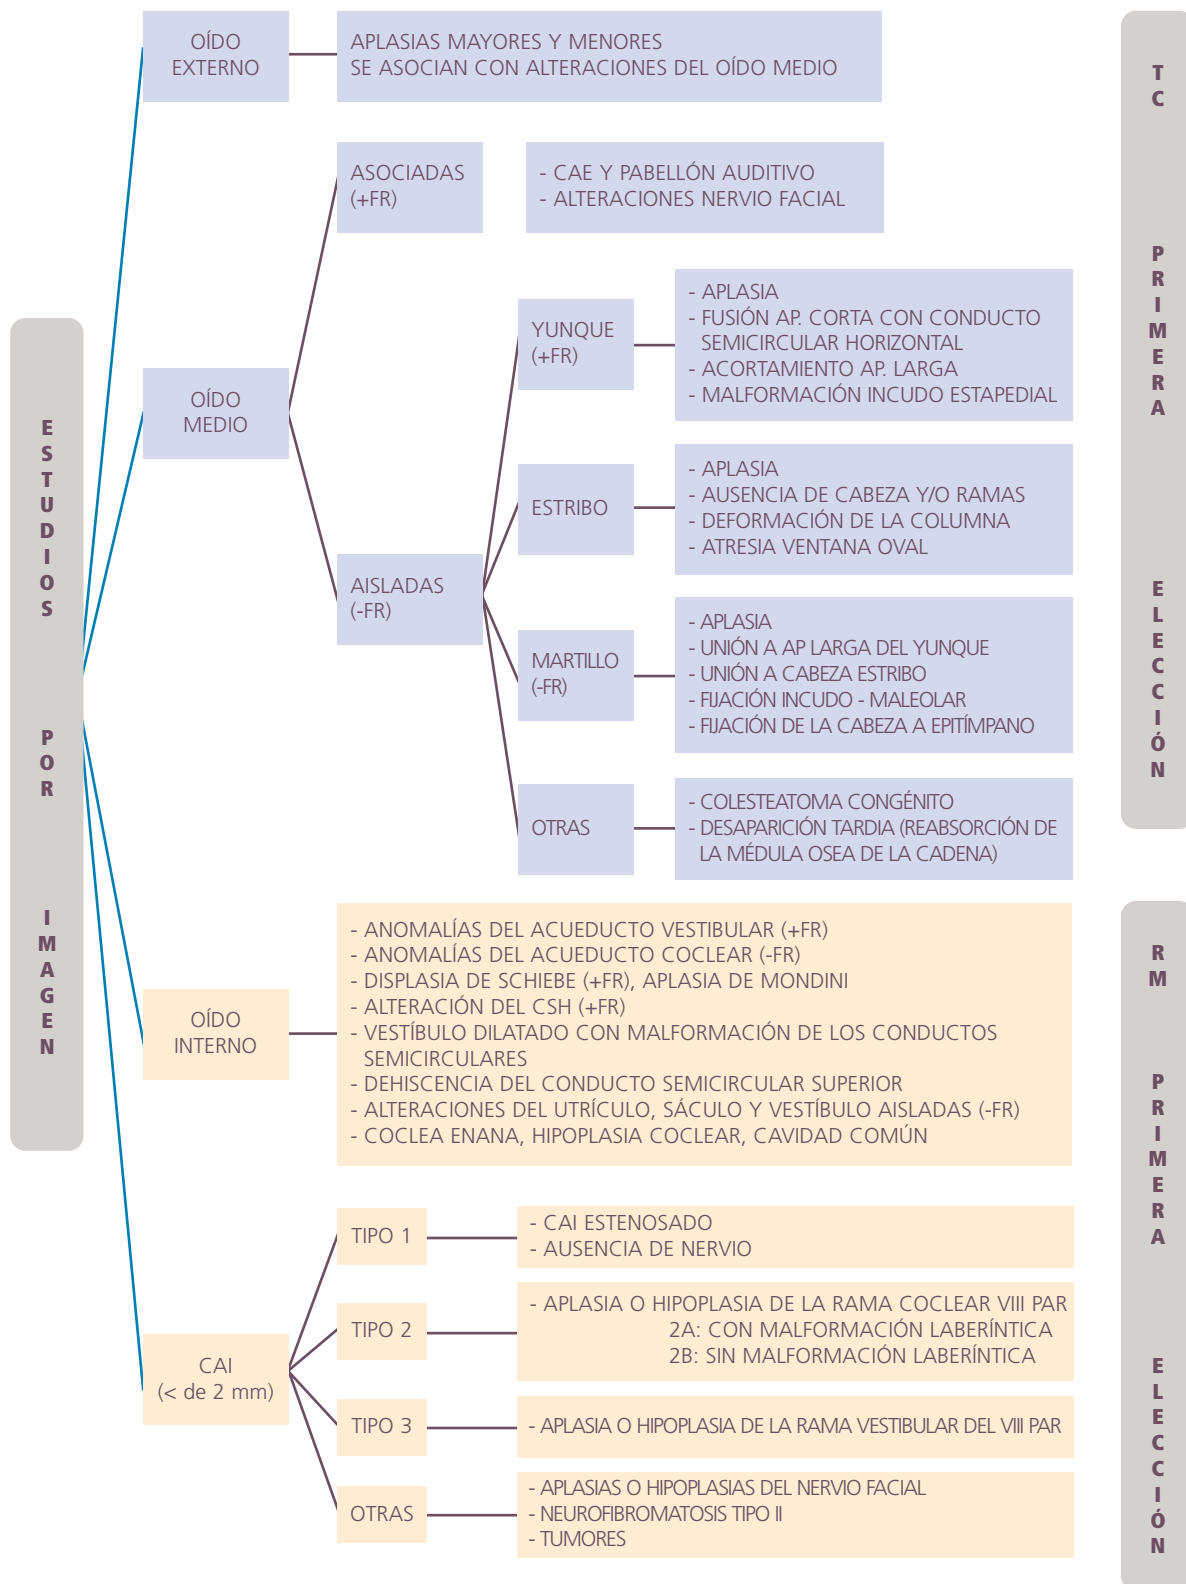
ESTUDIOS POR IMAGEN

OÍDO EXTERNO

APLASIAS MAYORES Y MENORES
SE ASOCIAN CON ALTERACIONES DEL OÍDO MEDIO

OÍDO MEDIO

ASOCIADAS (+FR)

- CAE Y PABELLÓN AUDITIVO
- ALTERACIONES NERVIO FACIAL

AISLADAS (-FR)

YUNQUE (+FR)

- APLASIA
- FUSIÓN AP. CORTA CON CONDUCTO SEMICIRCULAR HORIZONTAL
- ACORTAMIENTO AP. LARGA
- MALFORMACIÓN INCUDO ESTAPEDIAL

ESTRIBO

- APLASIA
- AUSENCIA DE CABEZA Y/O RAMAS
- DEFORMACIÓN DE LA COLUMNA
- ATRESIA VENTANA OVAL

MARTILLO (-FR)

- APLASIA
- UNIÓN A AP LARGA DEL YUNQUE
- UNIÓN A CABEZA ESTRIBO
- FIJACIÓN INCUDO - MALEOLAR
- FIJACIÓN DE LA CABEZA A EPITÍMPANO

OTRAS

- COLESTEATOMA CONGÉNITO
- DESAPARICIÓN TARDIA (REABSORCIÓN DE LA MÉDULA OSEA DE LA CADENA)

TC PRIMERA ELECCIÓN

OÍDO INTERNO

- ANOMALÍAS DEL ACUEDUCTO VESTIBULAR (+FR)
- ANOMALÍAS DEL ACUEDUCTO COCLEAR (-FR)
- DISPLASIA DE SCHIEBE (+FR), APLASIA DE MONDINI
- ALTERACIÓN DEL CSH (+FR)
- VESTÍBULO DILATADO CON MALFORMACIÓN DE LOS CONDUCTOS SEMICIRCULARES
- DEHISCENCIA DEL CONDUCTO SEMICIRCULAR SUPERIOR
- ALTERACIONES DEL UTRÍCULO, SÁCULO Y VESTÍBULO AISLADAS (-FR)
- COCLEA ENANA, HIPOPLASIA COCLEAR, CAVIDAD COMÚN

CAI (< de 2 mm)

TIPO 1

- CAI ESTENOSADO
- AUSENCIA DE NERVIO

TIPO 2

- APLASIA O HIPOPLASIA DE LA RAMA COCLEAR VIII PAR
2A: CON MALFORMACIÓN LABERÍNTICA
2B: SIN MALFORMACIÓN LABERÍNTICA

TIPO 3

- APLASIA O HIPOPLASIA DE LA RAMA VESTIBULAR DEL VIII PAR

OTRAS

- APLASIAS O HIPOPLASIAS DEL NERVIO FACIAL
- NEUROFIBROMATOSIS TIPO II
- TUMORES

RM PRIMERA ELECCIÓN